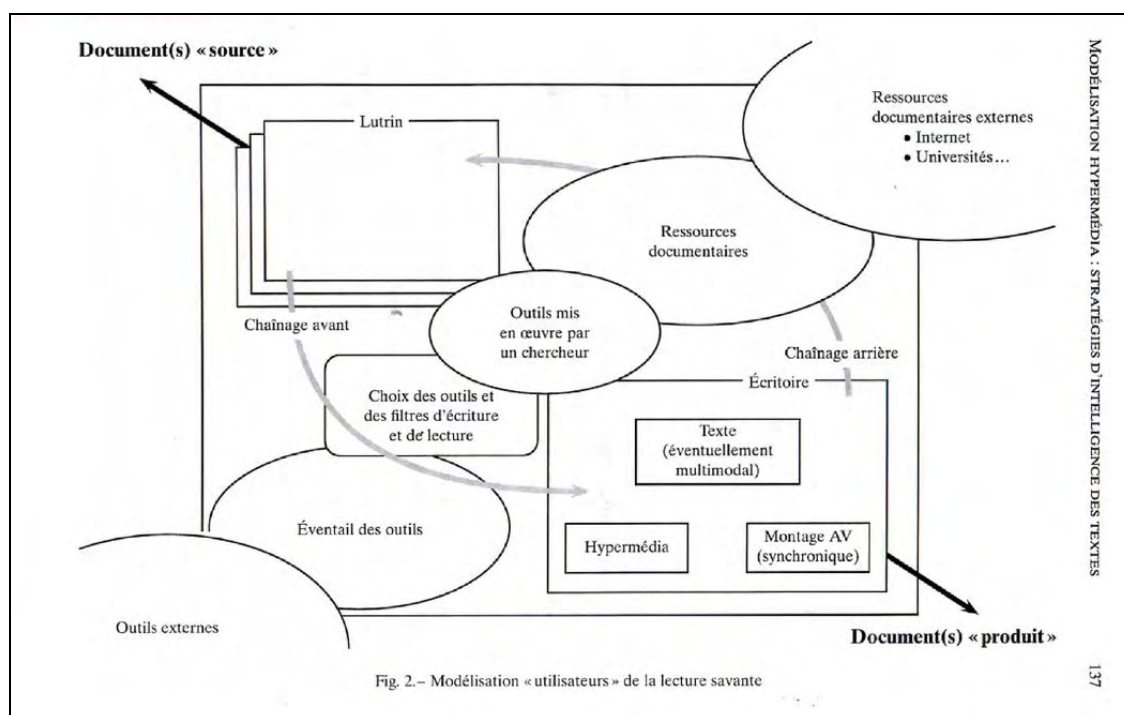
Document(s) « source »

Lutrin

Ressources documentaires externes
• Internet
• Universités...

Ressources documentaires

Outils mis en œuvre par un chercheur

Chaînage avant

Chaînage arrière

Choix des outils et des filtres d'écriture et de lecture

Écritoire

Texte (éventuellement multimodal)

Éventail des outils

Hypermédia

Montage AV (synchronique)

Outils externes

Document(s) « produit »

Fig. 2. – Modélisation « utilisateurs » de la lecture savante

MODÉLISATION HYPERMÉDIA : STRATÉGIES D'INTELLIGENCE DES TEXTES

137